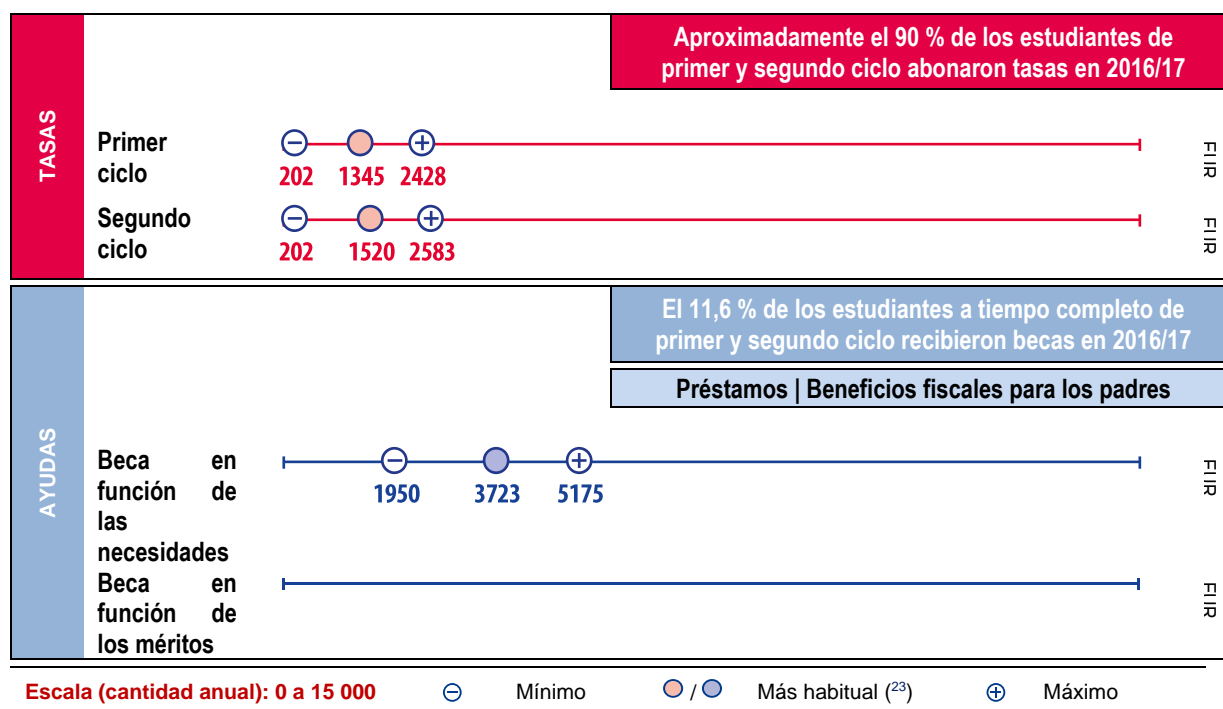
TASAS

Aproximadamente el 90 % de los estudiantes de primer y segundo ciclo abonaron tasas en 2016/17

Primer ciclo
202 1345 2428
FIIR

Segundo ciclo
202 1520 2583
FIIR

AYUDAS

El 11,6 % de los estudiantes a tiempo completo de primer y segundo ciclo recibieron becas en 2016/17

Préstamos | Beneficios fiscales para los padres

Beca en función de las necesidades
1950 3723 5175
FIIR

Beca en función de los méritos
FIIR

Escala (cantidad anual): 0 a 15 000 ⊖ Mínimo / Más habitual ($^{23}$) ⊕ Máximo